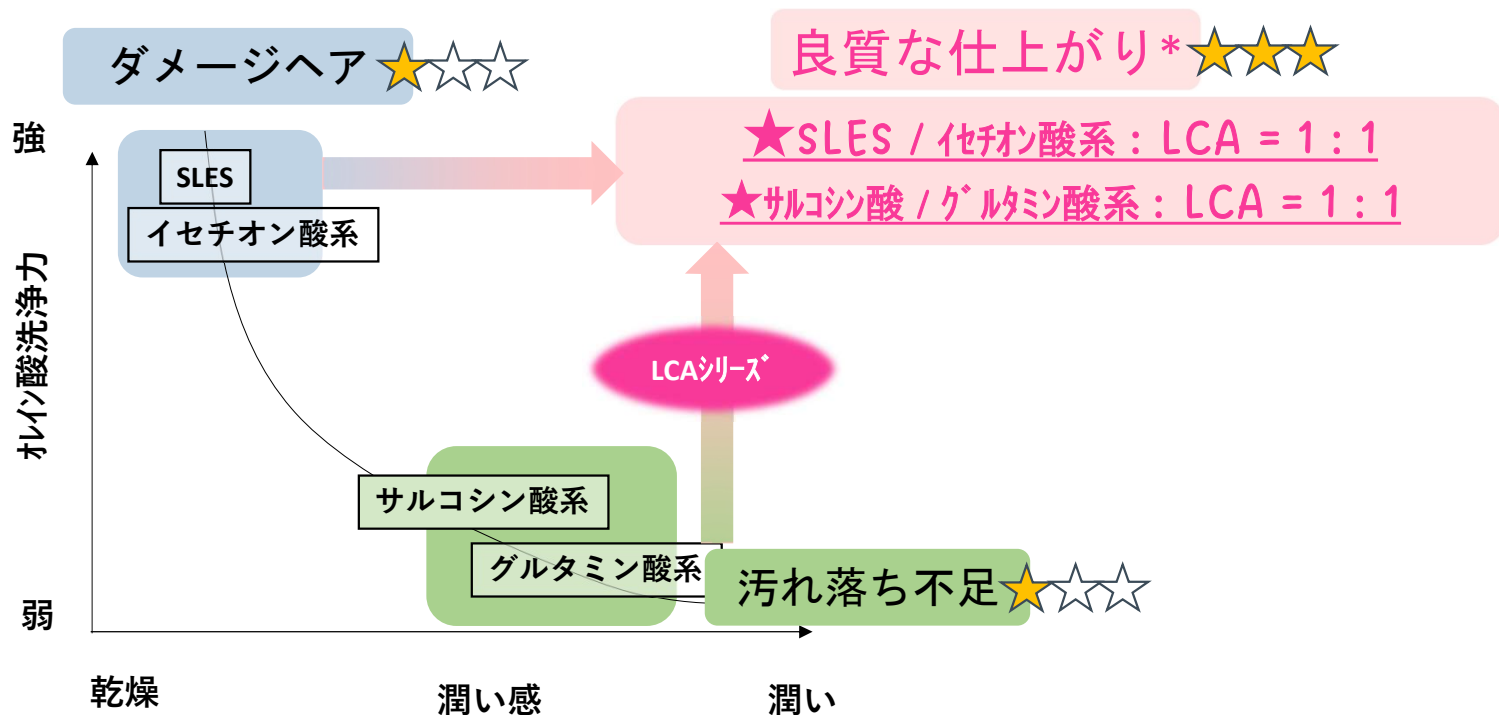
ダメージヘア★☆☆

良質な仕上がり*★★★

★SLES / イセチオン酸系 : LCA = 1 : 1
★サルコシン酸 / グルタミン酸系 : LCA = 1 : 1

強

SLES

イセチオン酸系

オレイン酸洗浄力

LCAシリーズ

サルコシン酸系

グルタミン酸系

汚れ落ち不足★☆☆

弱

乾燥

潤い感

潤い